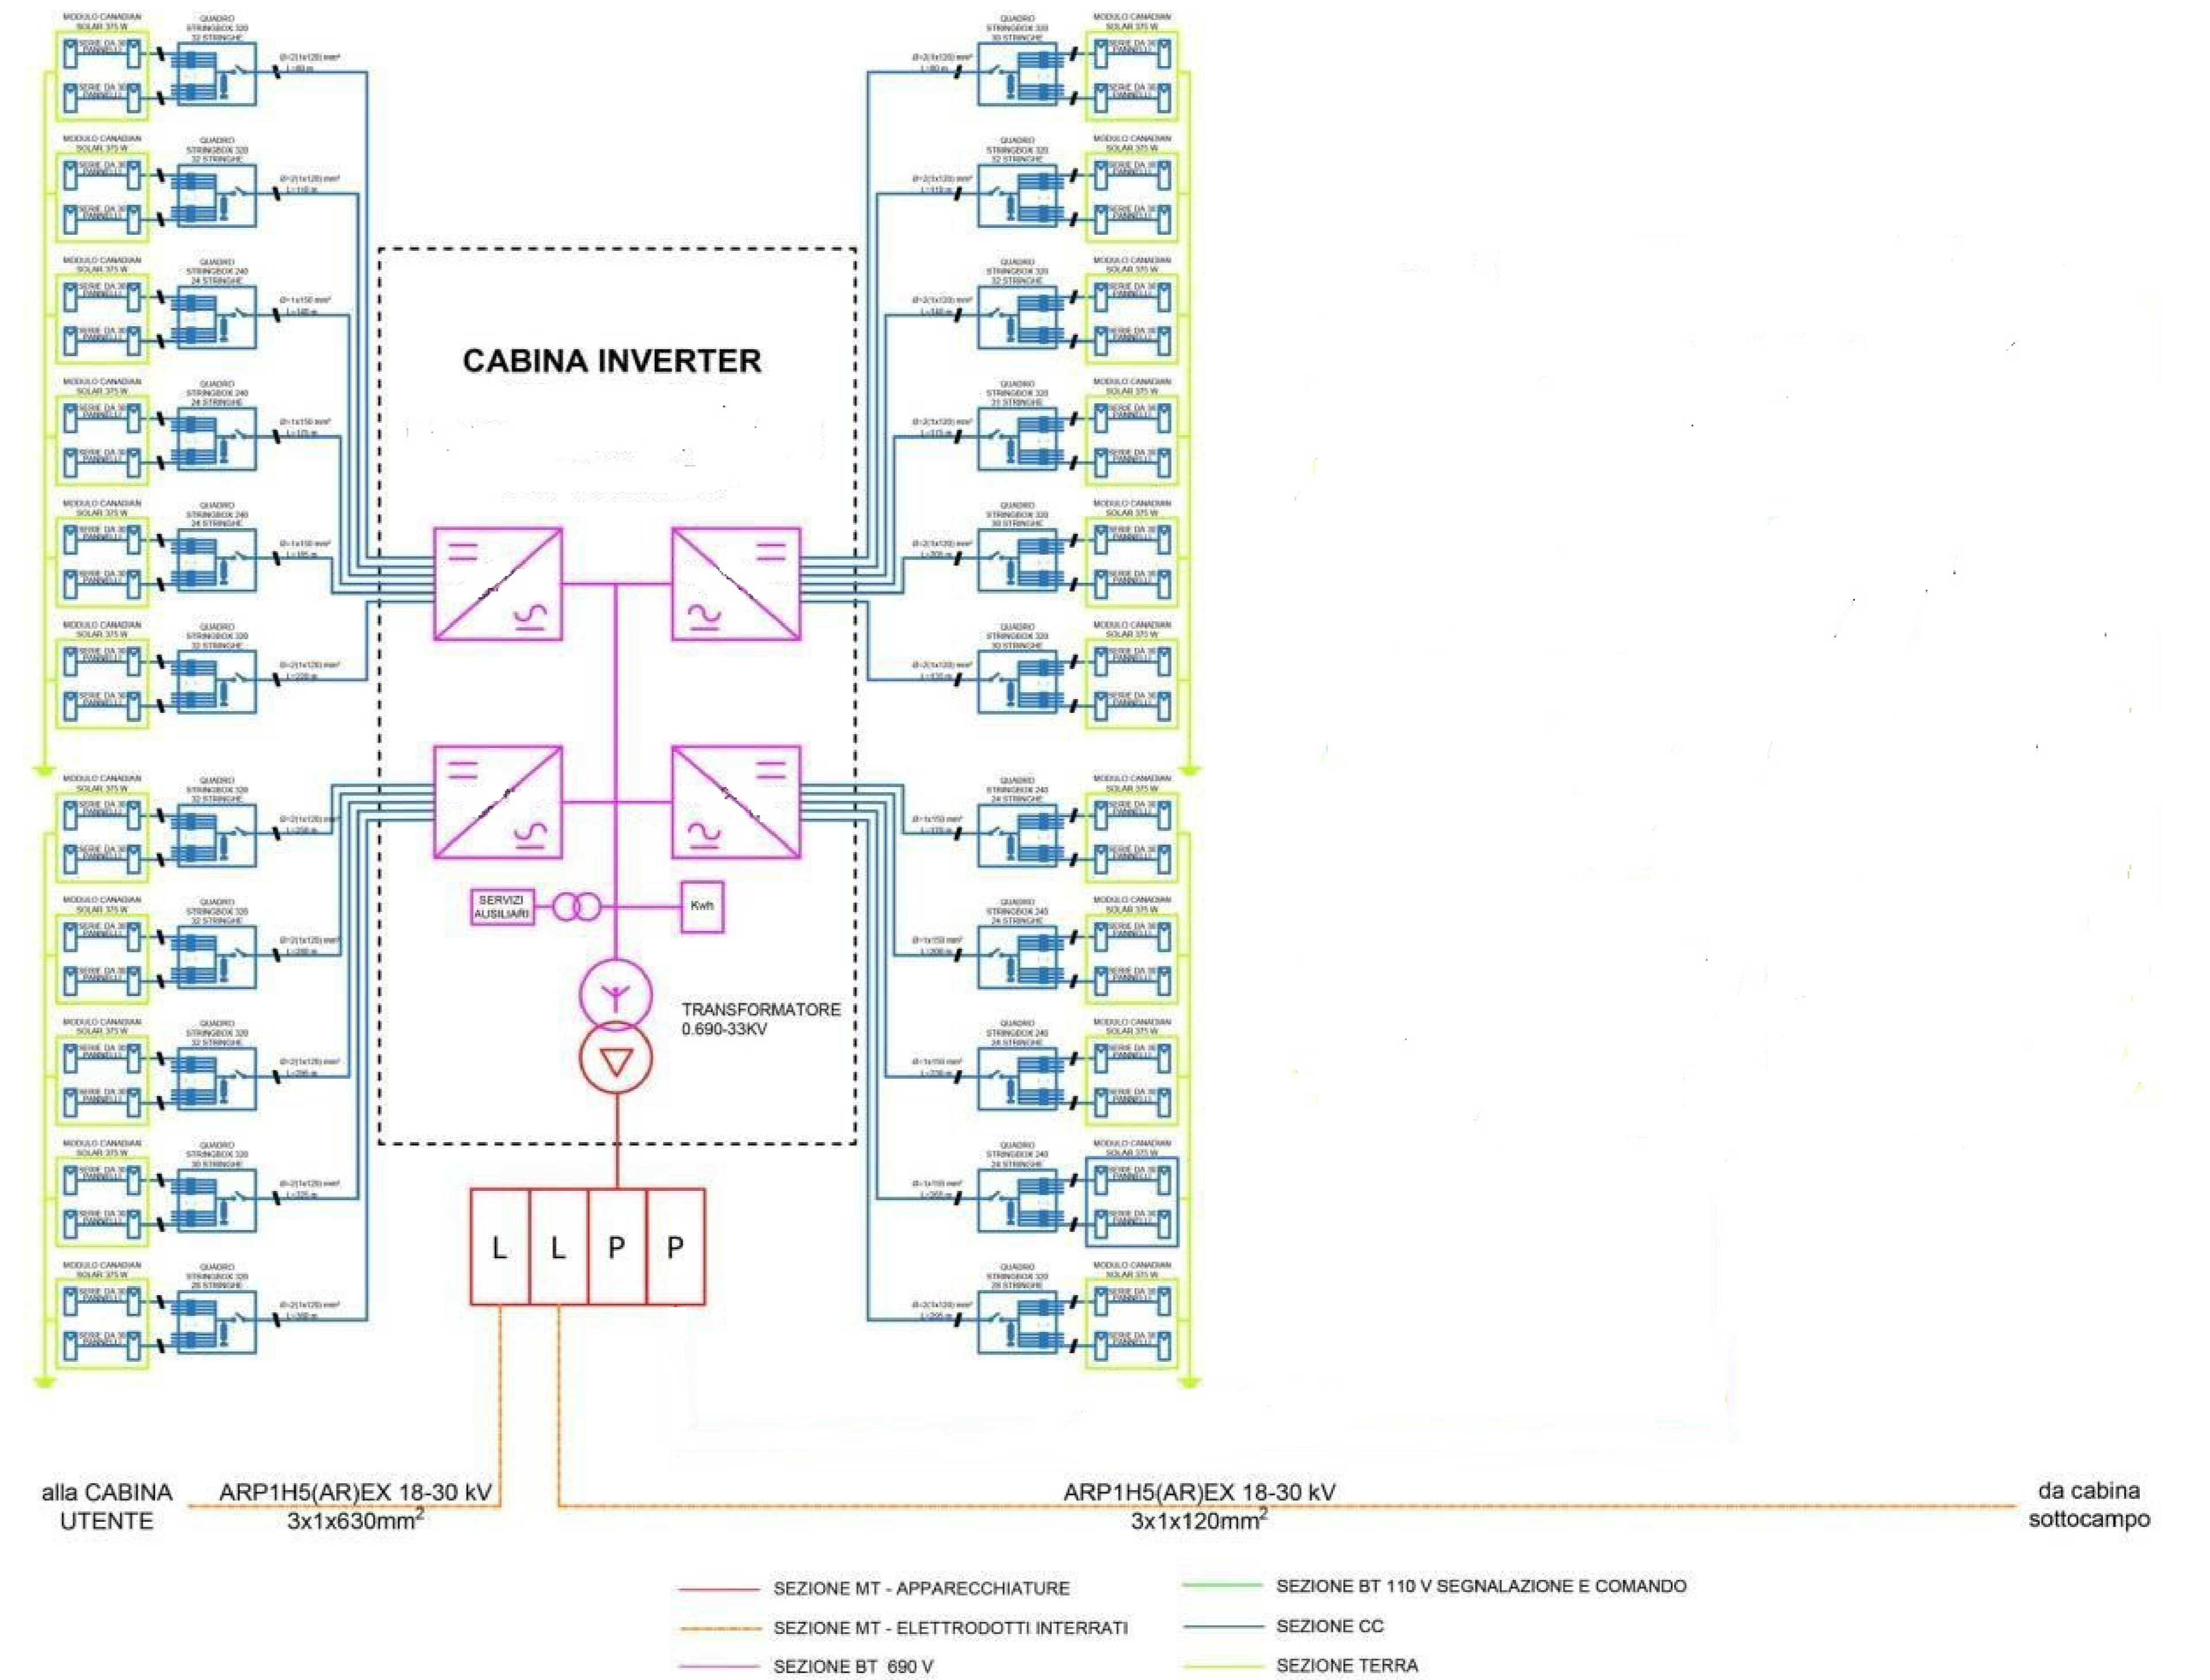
MODULO CANADIAN SOLAR 375 W

SERIE DA 30 PANNELLI

QUADRO STRINGBOX 320 32 STRINGHE

$\varnothing$=2(1x120) mm²

CABINA INVERTER

SERVIZI AUSILIARI

Kwh

TRANSFORMATORE 0.690-33KV

L L P P

alla CABINA UTENTE

ARP1H5(AR)EX 18-30 kV $3x1x630mm^2$

ARP1H5(AR)EX 18-30 kV $3x1x120mm^2$

da cabina sottocampo

SEZIONE MT - APPARECCHIATURE

SEZIONE MT - ELETTRODOTTI INTERRATI

SEZIONE BT 690 V

SEZIONE BT 110 V SEGNALAZIONE E COMANDO

SEZIONE CC

SEZIONE TERRA